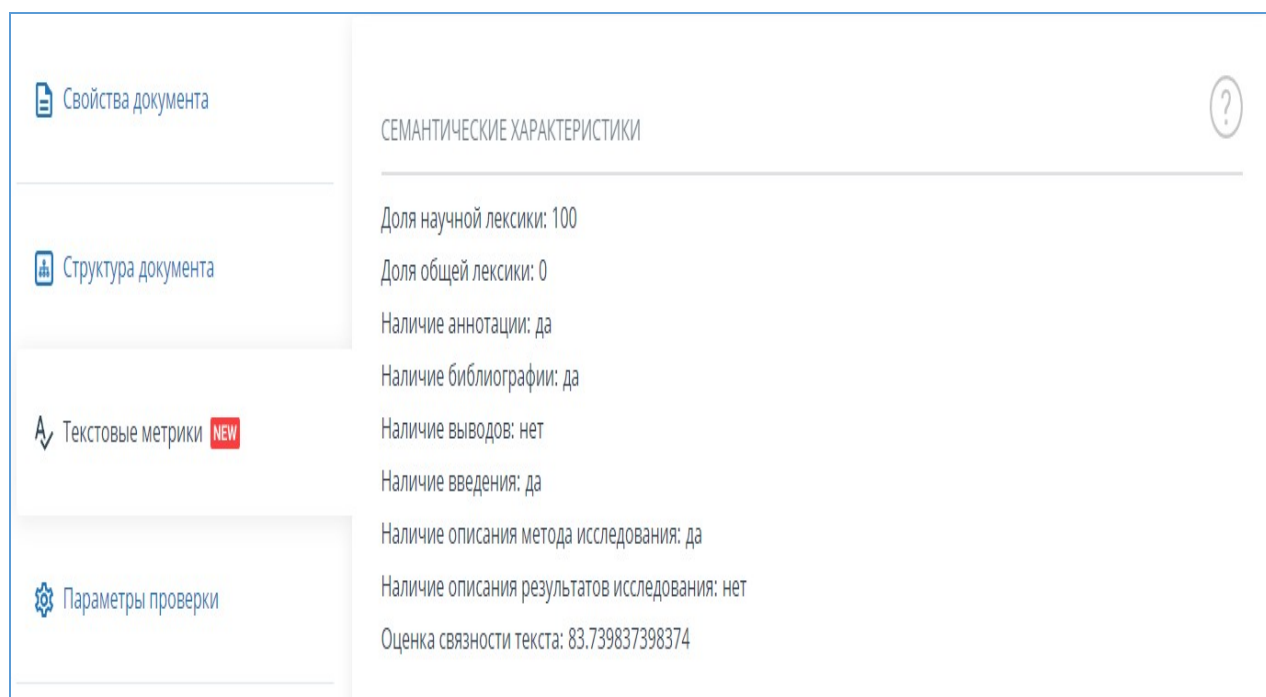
Свойства документа

Структура документа

Текстовые метрики NEW

Параметры проверки

СЕМАНТИЧЕСКИЕ ХАРАКТЕРИСТИКИ

?

Доля научной лексики: 100

Доля общей лексики: 0

Наличие аннотации: да

Наличие библиографии: да

Наличие выводов: нет

Наличие введения: да

Наличие описания метода исследования: да

Наличие описания результатов исследования: нет

Оценка связности текста: 83.739837398374